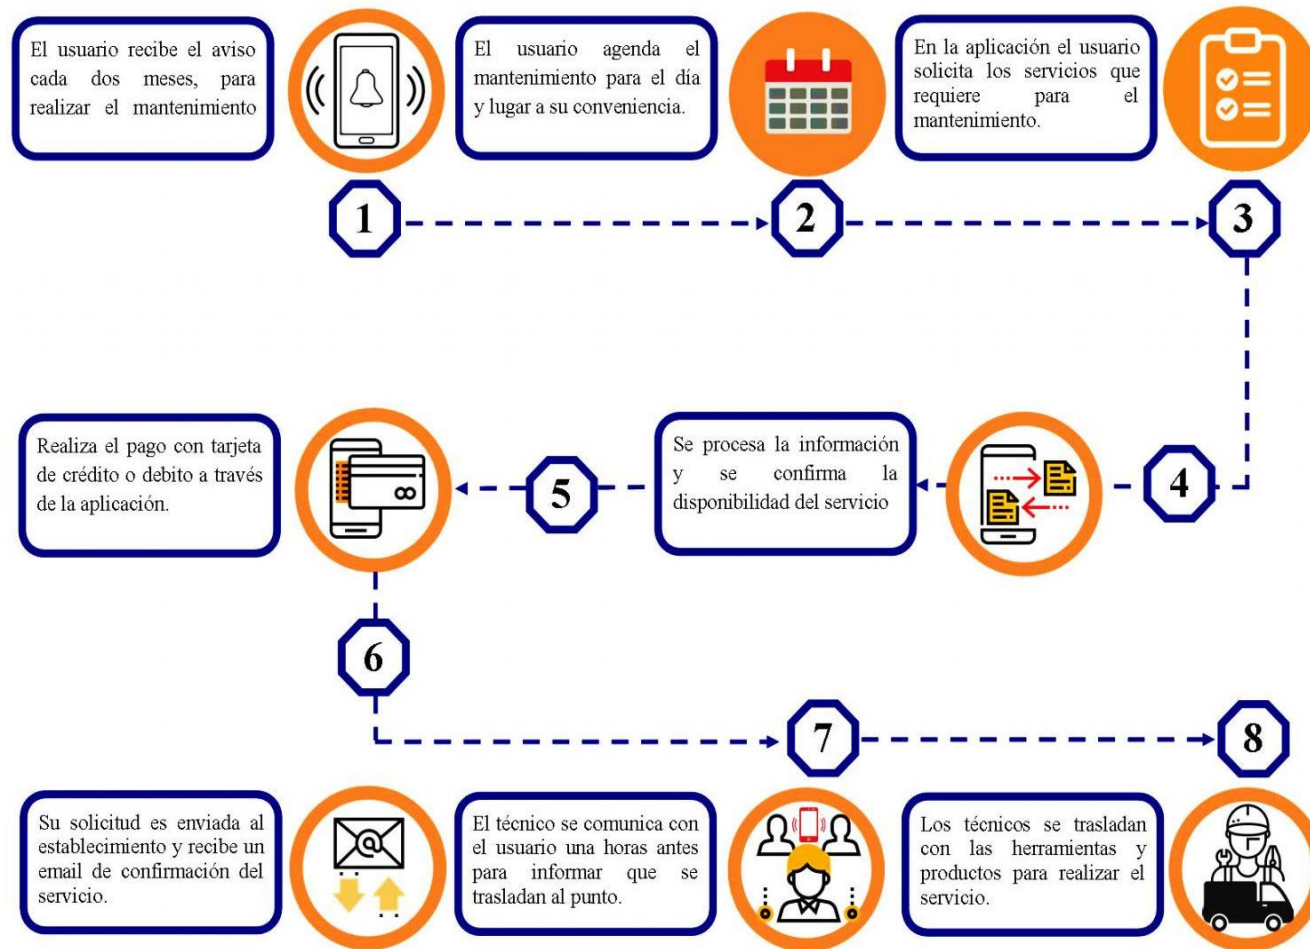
El usuario recibe el aviso cada dos meses, para realizar el mantenimiento

El usuario agenda el mantenimiento para el día y lugar a su conveniencia.

En la aplicación el usuario solicita los servicios que requiere para el mantenimiento.

1

2

3

Realiza el pago con tarjeta de crédito o debito a través de la aplicación.

5

Se procesa la información y se confirma la disponibilidad del servicio

4

6

7

8

Su solicitud es enviada al establecimiento y recibe un email de confirmación del servicio.

El técnico se comunica con el usuario una horas antes para informar que se trasladan al punto.

Los técnicos se trasladan con las herramientas y productos para realizar el servicio.